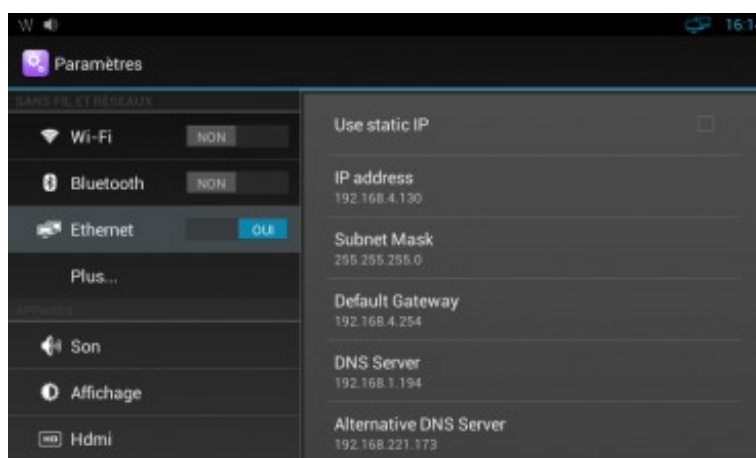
W

16:1

Paramètres

SANS FIL ET RÉSEAUX

Wi-Fi NON

Bluetooth NON

Ethernet OUI

Plus...

APPAREIL

Son

Affichage

Hdmi

Use static IP

IP address
192.168.4.130

Subnet Mask
255.255.255.0

Default Gateway
192.168.4.254

DNS Server
192.168.1.194

Alternative DNS Server
192.168.221.173